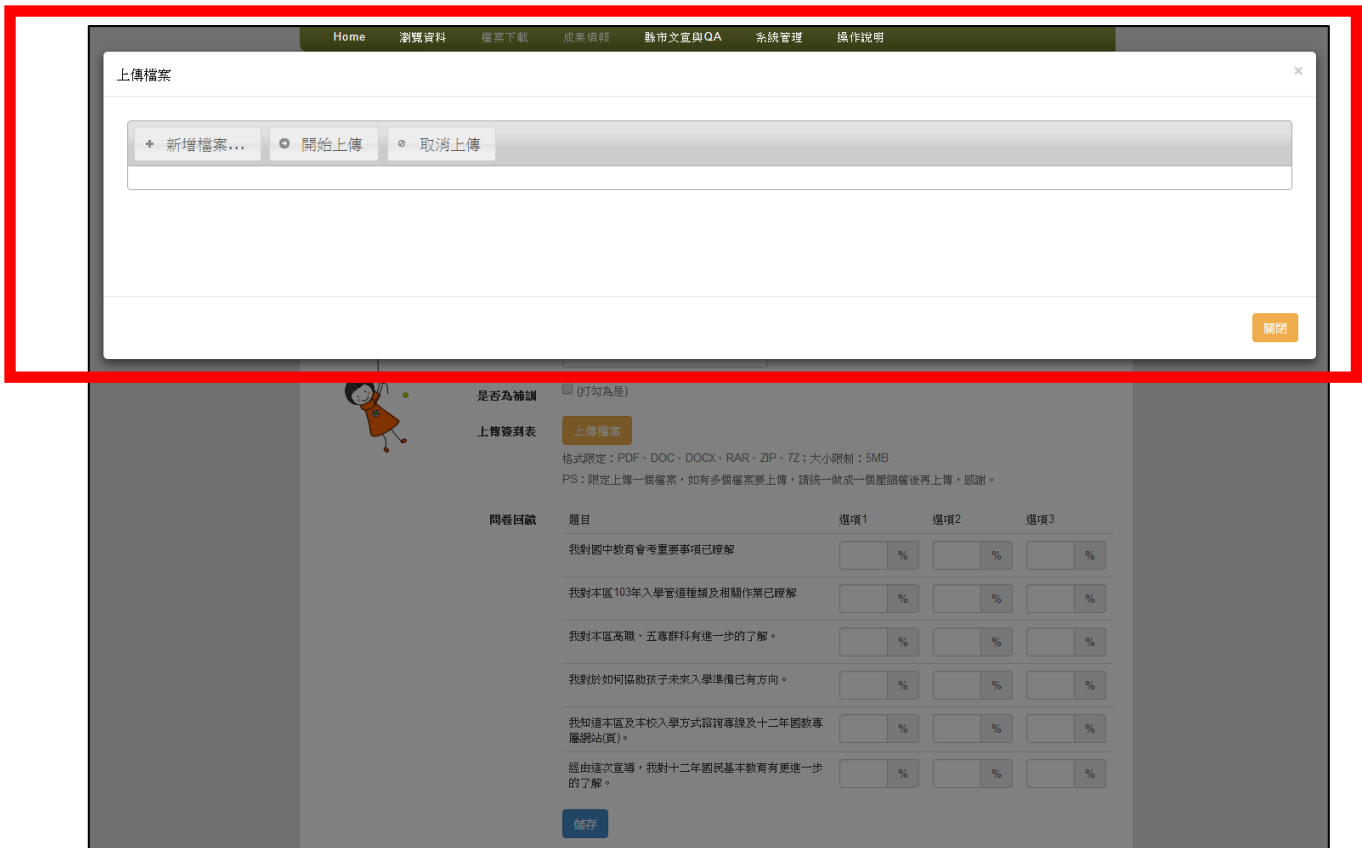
Home 瀏覽資料 檔案下載 成果填報 縣市文宣與QA 系統管理 操作說明

上傳檔案

×

+ 新增檔案... 開始上傳 取消上傳

關閉

是否為補訓 (打勾為是)

上傳簽到表 上傳檔案

格式限定：PDF、DOC、DOCX、RAR、ZIP、7Z；大小限制：5MB

PS：限定上傳一個檔案，如有多個檔案要上傳，請統一做成一個壓縮檔後再上傳，感謝。

問卷回饋

| 題目 | 選項1 | 選項2 | 選項3 |
|---|---|---|---|
| 我對國中教育會考重要事項已瞭解 | % | % | % |
| 我對本區103年入學管道種類及相關作業已瞭解 | % | % | % |
| 我對本區高職、五專群科有進一步的了解。 | % | % | % |
| 我對於如何協助孩子未來入學準備已有方向。 | % | % | % |
| 我知道本區及本校入學方式諮詢專線及十二年國教專屬網站(頁)。 | % | % | % |
| 經由這次宣導，我對十二年國民基本教育有更進一步的了解。 | % | % | % |

儲存